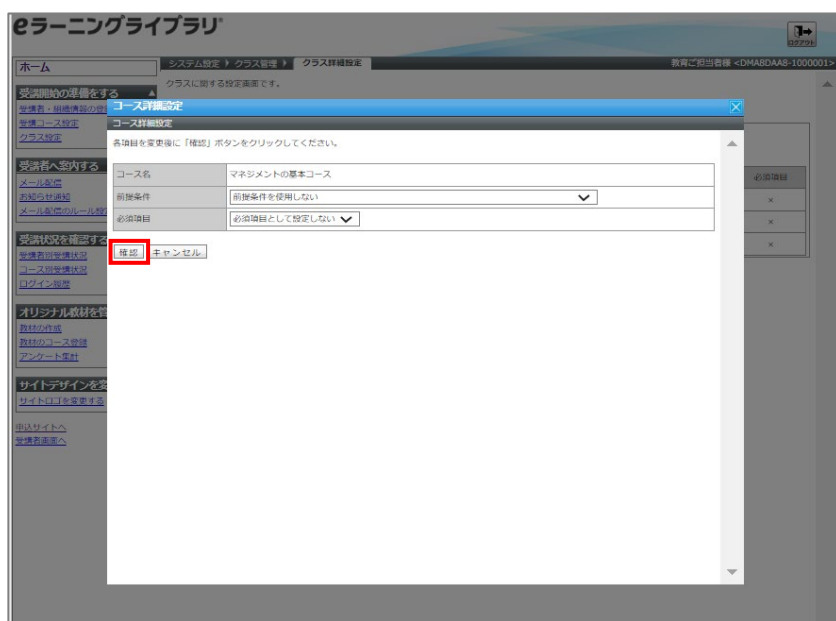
eラーニングライブラリ®

ログアウト

ホーム

システム設定 ▶ クラス管理 ▶ クラス詳細設定

教育ご担当者様 <DMA8DAA8-1000001>

クラスに関する設定画面です。

受講開始の準備をする

受講者・組織情報の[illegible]

受講コース設定

クラス設定

受講者へ案内する

メール配信

お知らせ通知

メール配信のルール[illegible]

受講状況を確認する

受講者別受講状況

コース別受講状況

ログイン履歴

オリジナル教材を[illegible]

教材の作成

教材のコース登録

アンケート集計

サイトデザインを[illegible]

サイトロゴを変更する

申込サイトへ

受講者画面へ

必須項目

×

×

×

コース詳細設定

コース詳細設定

各項目を変更後に「確認」ボタンをクリックしてください。

| コース名 | マネジメントの基本コース |
|---|---|
| 前提条件 | 前提条件を使用しない |
| 必須項目 | 必須項目として設定しない |

確認 キャンセル